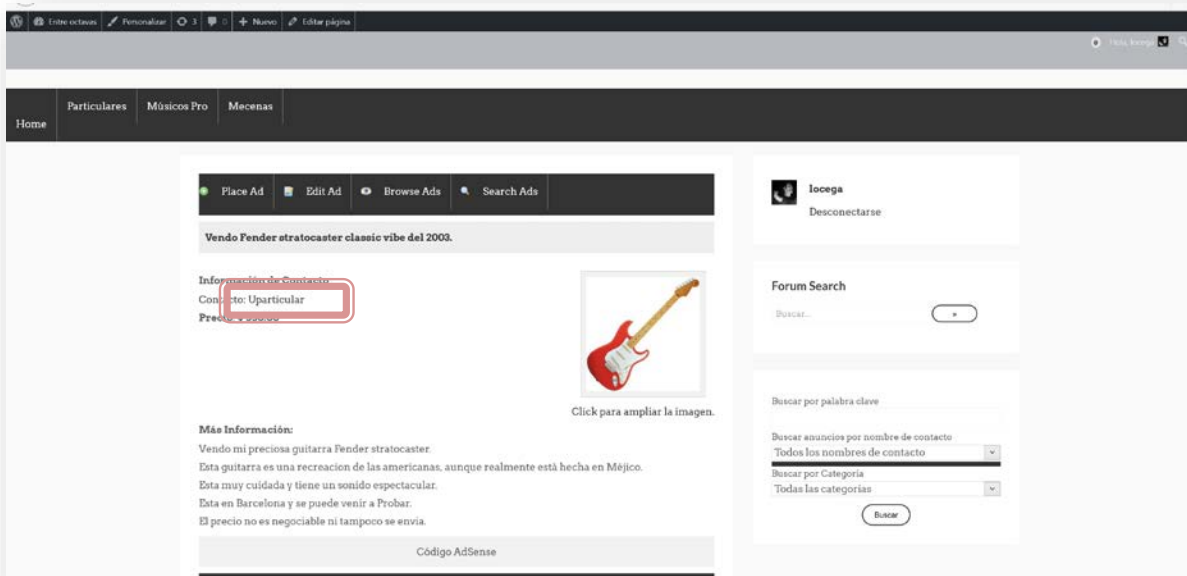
Entre octavas Personalizar 3 0 + Nuevo Editar página

Hola, Iocega

Home Particulares Músicos Pro Mecenas

Place Ad Edit Ad Browse Ads Search Ads

Vendo Fender stratocaster classic vibe del 2003.

Información de Contacto
Contacto: Uparticular
Precio: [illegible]

Click para ampliar la imagen.

Más Información:
Vendo mi preciosa guitarra Fender stratocaster.
Esta guitarra es una recreacion de las americanas, aunque realmente està hecha en Méjico.
Esta muy cuidada y tiene un sonido espectacular.
Esta en Barcelona y se puede venir a Probar.
El precio no es negociable ni tampoco se envia.

Código AdSense

Iocega
Desconectarse

Forum Search
Buscar...
»

Buscar por palabra clave
Buscar anuncios por nombre de contacto
Todos los nombres de contacto
Buscar por Categoria
Todas las categorías
Buscar